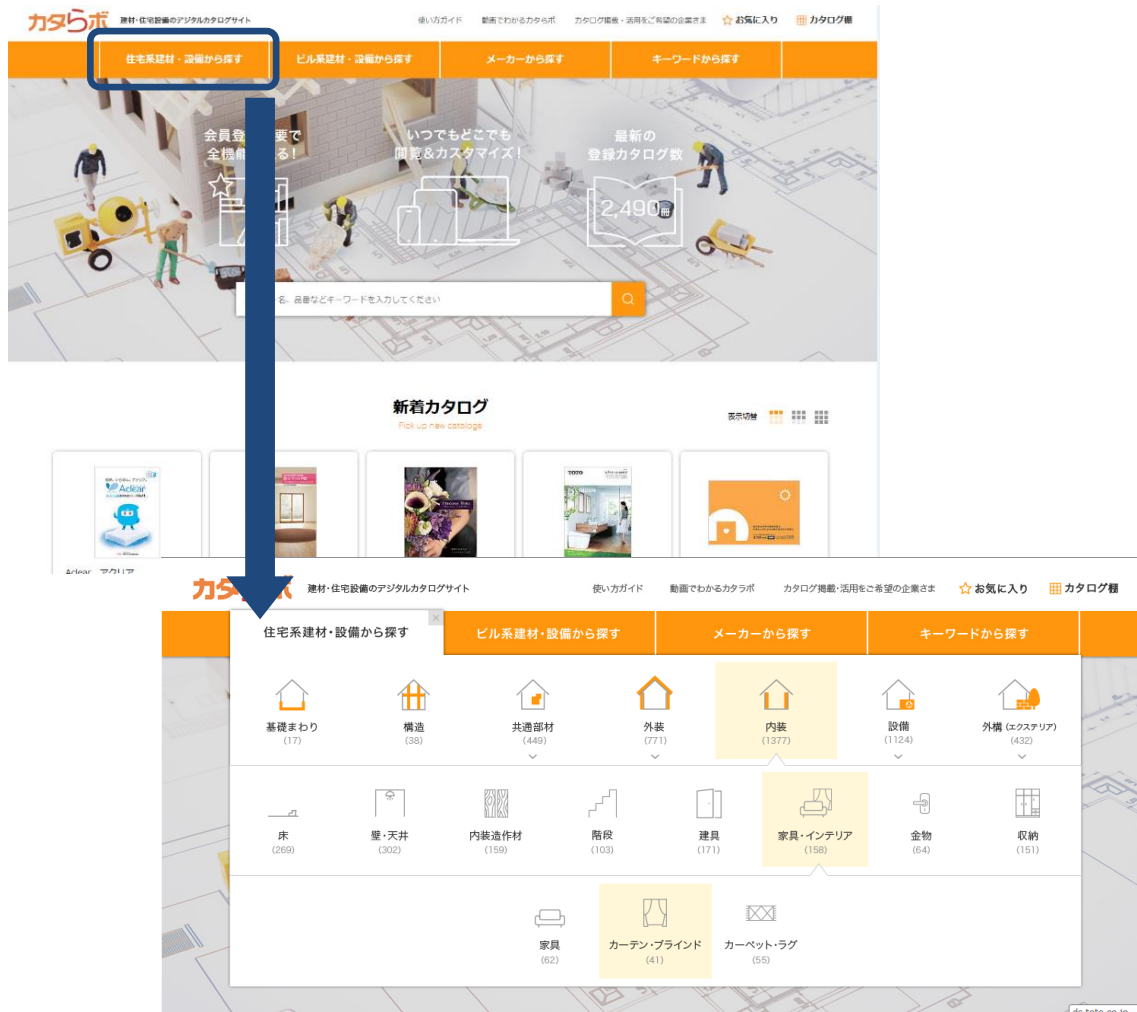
カタらボ 建材・住宅設備のデジタルカタログサイト

使い方ガイド 動画でわかるカタらボ カタログ掲載・活用をご希望の企業さま ☆お気に入り カタログ棚

住宅系建材・設備から探す
ビル系建材・設備から探す
メーカーから探す
キーワードから探す

会員登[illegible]要で 全機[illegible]る！

いつでもどこでも 閲覧&カスタマイズ！

最新の 登録カタログ数

2,490冊

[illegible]名、品番などキーワードを入力してください

新着カタログ
Pick up new catalogs

表示切替

Aclear アクリア

カタらボ 建材・住宅設備のデジタルカタログサイト

使い方ガイド 動画でわかるカタらボ カタログ掲載・活用をご希望の企業さま ☆お気に入り カタログ棚

住宅系建材・設備から探す
ビル系建材・設備から探す
メーカーから探す
キーワードから探す

基礎まわり (17)
構造 (38)
共通部材 (449)
外装 (771)
内装 (1377)
設備 (1124)
外構 (エクステリア) (432)

床 (269)
壁・天井 (302)
内装造作材 (159)
階段 (103)
建具 (171)
家具・インテリア (158)
金物 (64)
収納 (151)

家具 (62)
カーテン・ブラインド (41)
カーペット・ラグ (55)